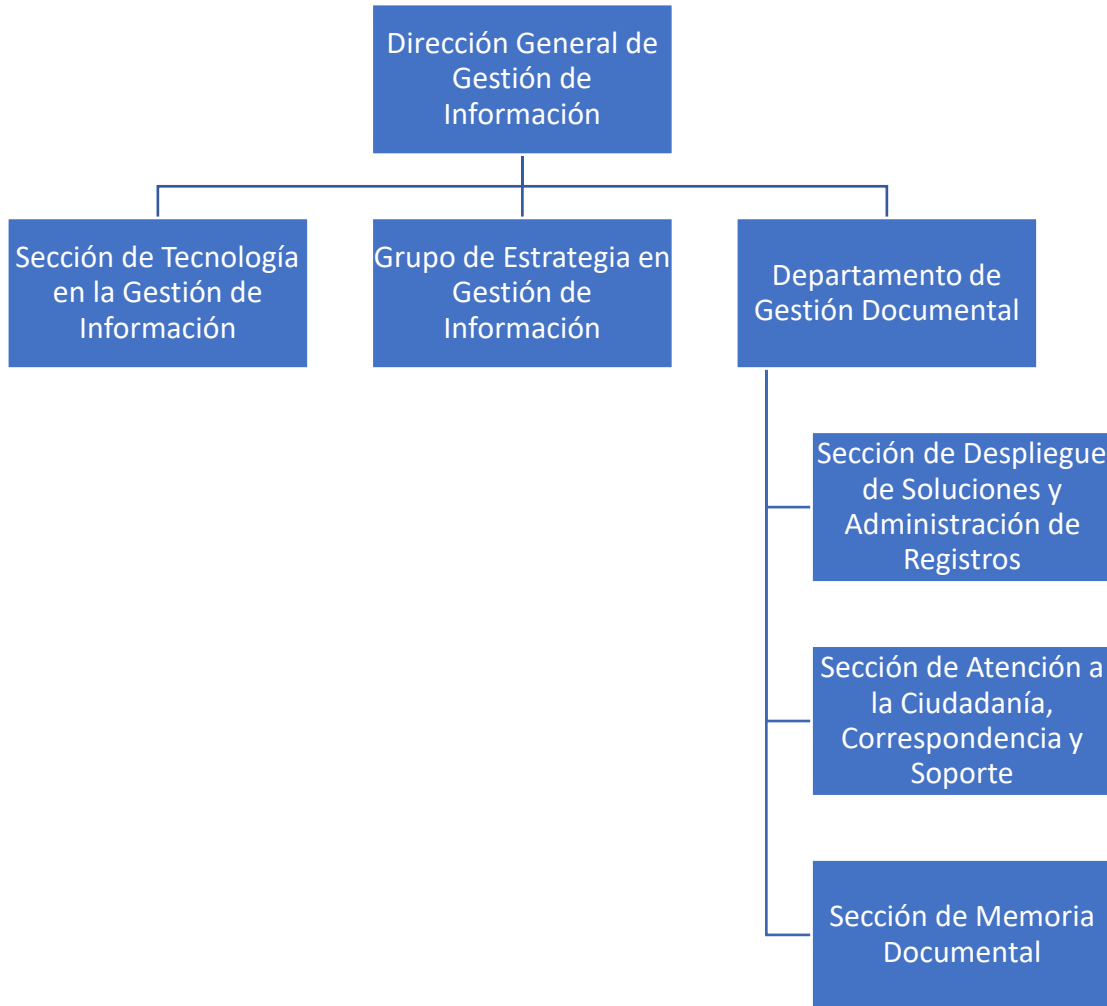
Dirección General de Gestión de Información

Sección de Tecnología en la Gestión de Información

Grupo de Estrategia en Gestión de Información

Departamento de Gestión Documental

Sección de Despliegue de Soluciones y Administración de Registros

Sección de Atención a la Ciudadanía, Correspondencia y Soporte

Sección de Memoria Documental